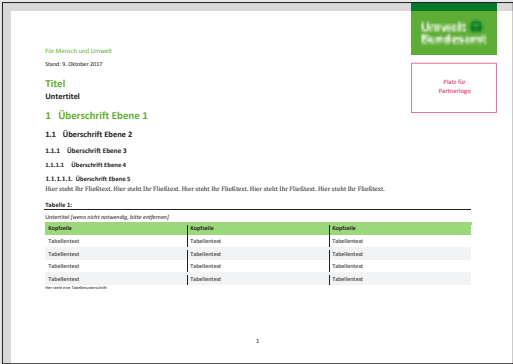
Für Mensch und Umwelt

Stand: 9. Oktober 2017

Umwelt Bundesamt

Platz für Partnerlogo

Titel

Untertitel

1 Überschrift Ebene 1

1.1 Überschrift Ebene 2

1.1.1 Überschrift Ebene 3

1.1.1.1 Überschrift Ebene 4

1.1.1.1.1. Überschrift Ebene 5

Hier steht Ihr Fließtext. Hier steht Ihr Fließtext. Hier steht Ihr Fließtext. Hier steht Ihr Fließtext. Hier steht Ihr Fließtext.

Tabelle 1:

Untertitel [wenn nicht notwendig, bitte entfernen]

| Kopfzeile | Kopfzeile | Kopfzeile |
|---|---|---|
| Tabellentext | Tabellentext | Tabellentext |
| Tabellentext | Tabellentext | Tabellentext |
| Tabellentext | Tabellentext | Tabellentext |
| Tabellentext | Tabellentext | Tabellentext |

Hier steht eine Tabellenunterschrift

1